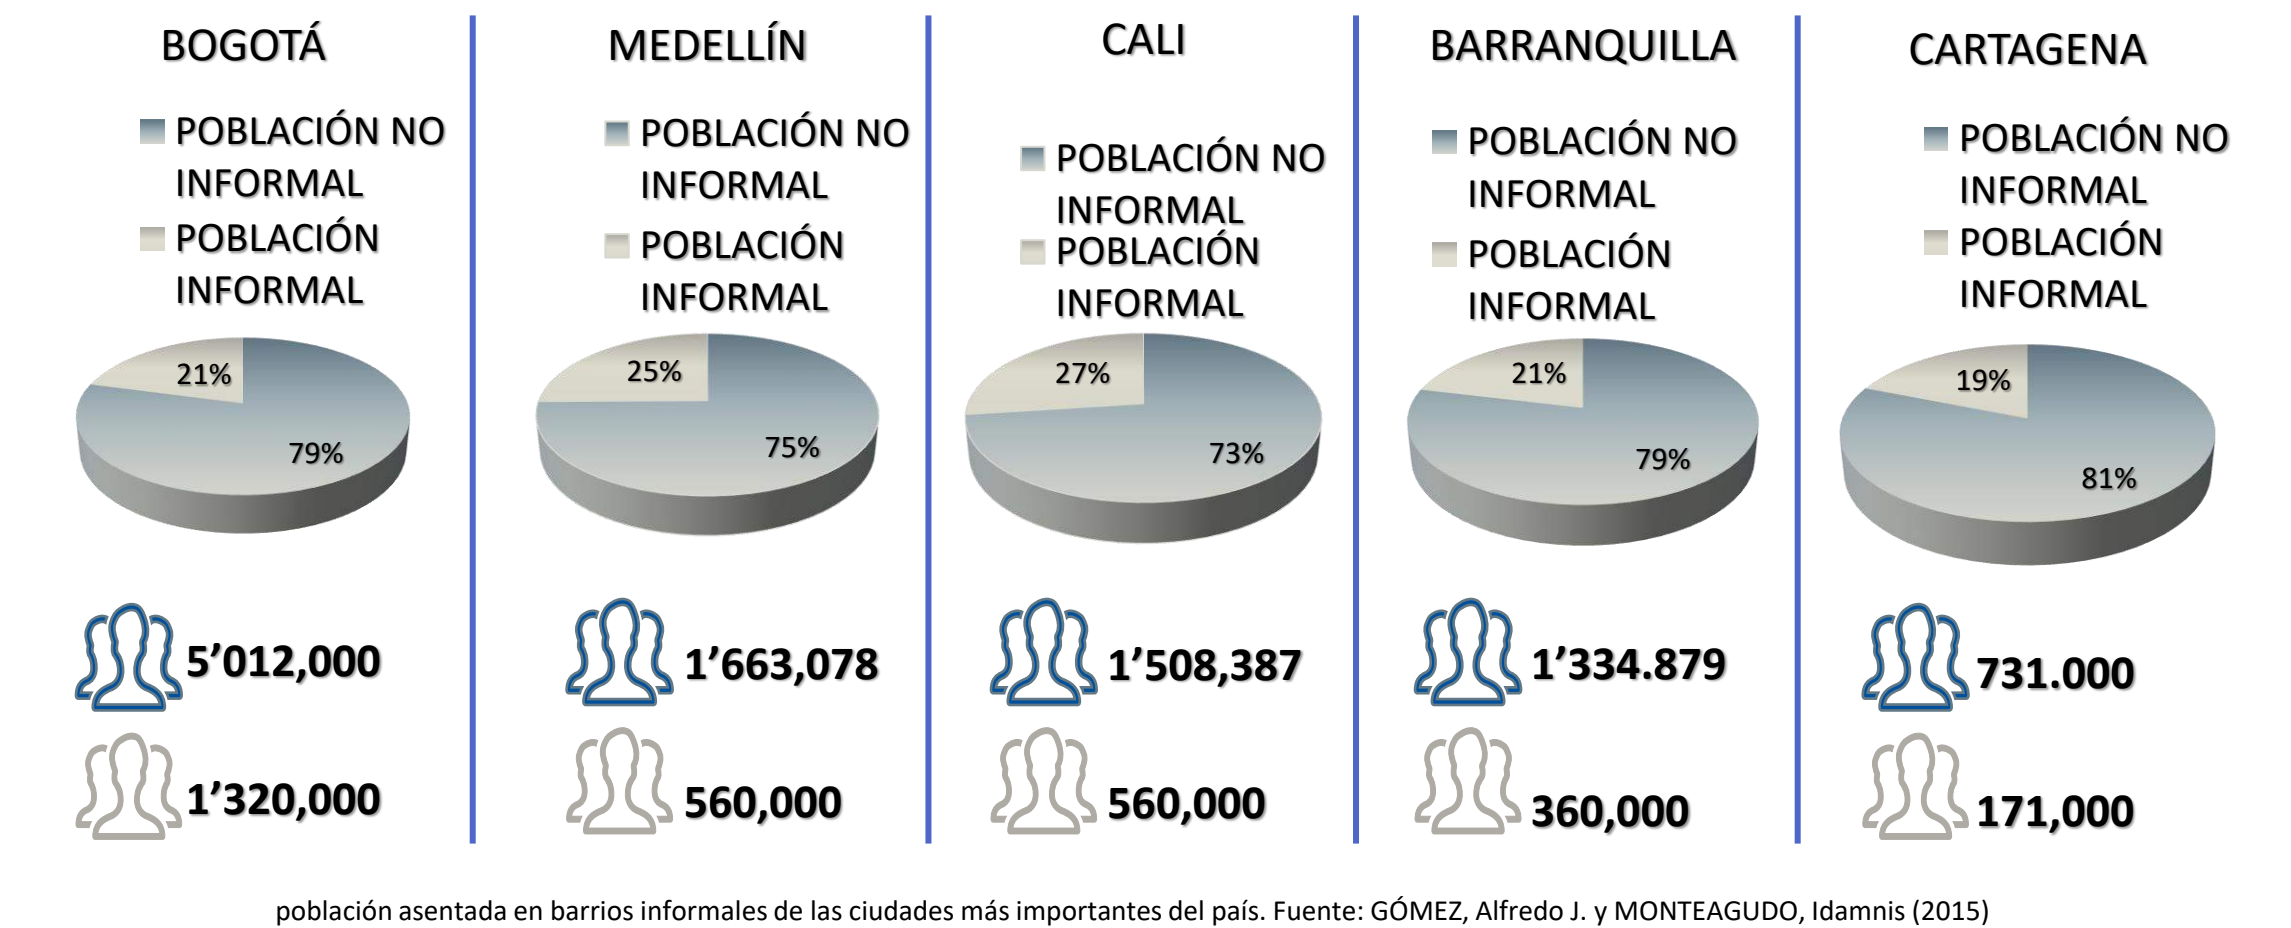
BOGOTÁ

POBLACIÓN NO INFORMAL
POBLACIÓN INFORMAL

21%
79%

5’012,000
1’320,000

MEDELLÍN

POBLACIÓN NO INFORMAL
POBLACIÓN INFORMAL

25%
75%

1’663,078
560,000

CALI

POBLACIÓN NO INFORMAL
POBLACIÓN INFORMAL

27%
73%

1’508,387
560,000

BARRANQUILLA

POBLACIÓN NO INFORMAL
POBLACIÓN INFORMAL

21%
79%

1’334.879
360,000

CARTAGENA

POBLACIÓN NO INFORMAL
POBLACIÓN INFORMAL

19%
81%

731.000
171,000

población asentada en barrios informales de las ciudades más importantes del país. Fuente: GÓMEZ, Alfredo J. y MONTEAGUDO, Idamnis (2015)